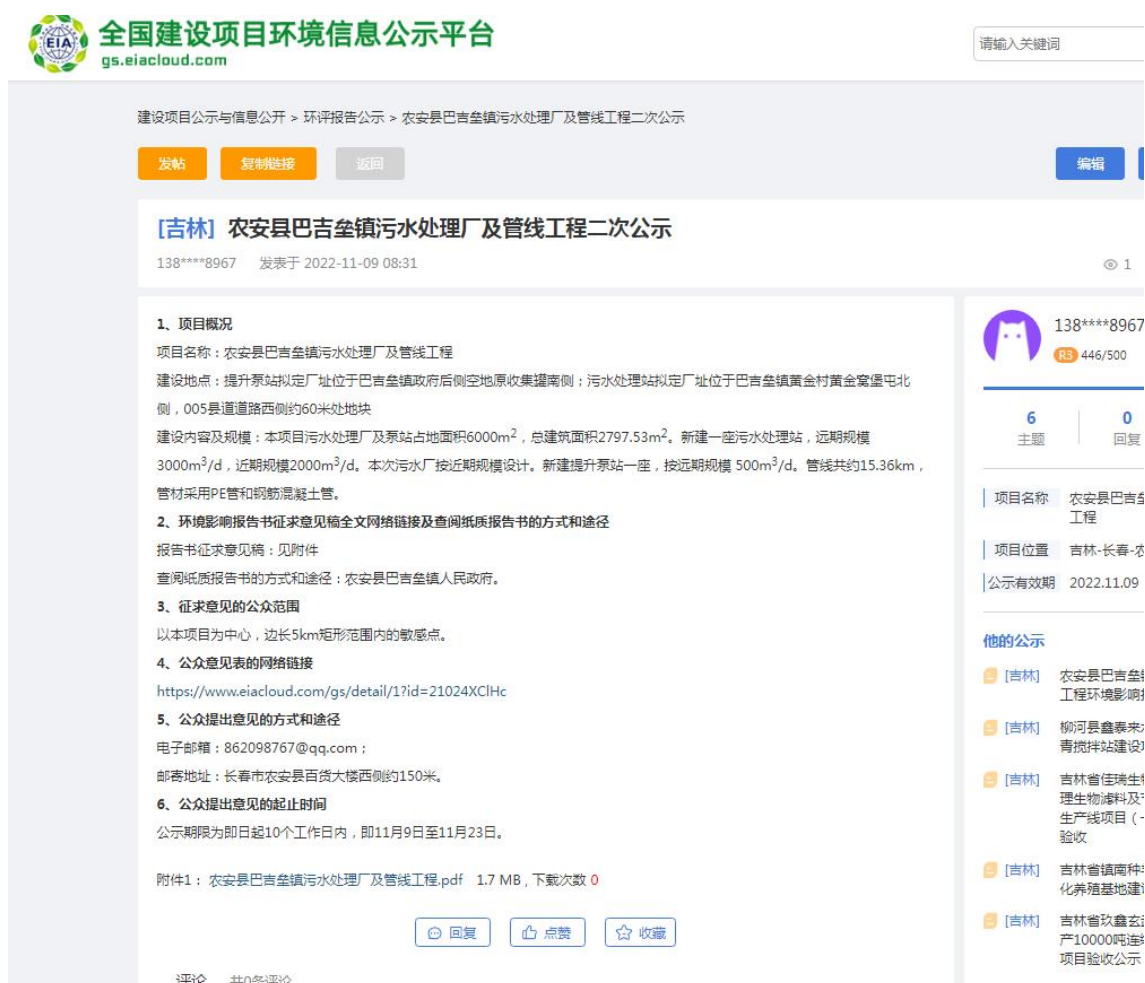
EIA 全国建设项目环境信息公示平台
gs.eiacloud.com

请输入关键词

建设项目公示与信息公开 > 环评报告公示 > 农安县巴吉垒镇污水处理厂及管线工程二次公示

发帖 复制链接 返回

编辑

[吉林] 农安县巴吉垒镇污水处理厂及管线工程二次公示

138****8967 发表于 2022-11-09 08:31

1

1、项目概况

项目名称：农安县巴吉垒镇污水处理厂及管线工程

建设地点：提升泵站拟定厂址位于巴吉垒镇政府后侧空地原收集罐南侧；污水处理站拟定厂址位于巴吉垒镇黄金村黄金窝堡屯北侧，005县道道路西侧约60米处地块

建设内容及规模：本项目污水处理厂及泵站占地面积6000m$^2$，总建筑面积2797.53m$^2$。新建一座污水处理站，远期规模3000m$^3$/d，近期规模2000m$^3$/d。本次污水厂按近期规模设计。新建提升泵站一座，按远期规模 500m$^3$/d。管线共约15.36km，管材采用PE管和钢筋混凝土管。

2、环境影响报告书征求意见稿全文网络链接及查阅纸质报告书的方式和途径

报告书征求意见稿：见附件

查阅纸质报告书的方式和途径：农安县巴吉垒镇人民政府。

3、征求意见的公众范围

以本项目为中心，边长5km矩形范围内的敏感点。

4、公众意见表的网络链接

https://www.eiacloud.com/gs/detail/1?id=21024XClHc

5、公众提出意见的方式和途径

电子邮箱：862098767@qq.com；

邮寄地址：长春市农安县百货大楼西侧约150米。

6、公众提出意见的起止时间

公示期限为即日起10个工作日内，即11月9日至11月23日。

附件1：农安县巴吉垒镇污水处理厂及管线工程.pdf 1.7 MB，下载次数 0

回复 点赞 收藏

评论 共0条评论

138****8967
R3 446/500

6 主题
0 回复

项目名称 农安县巴吉垒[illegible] 工程
项目位置 吉林-长春-农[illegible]
公示有效期 2022.11.09 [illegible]

他的公示

[吉林] 农安县巴吉垒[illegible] 工程环境影响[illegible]
[吉林] 柳河县鑫泰来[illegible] 青搅拌站建设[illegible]
[吉林] 吉林省佳瑞生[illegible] 理生物滤料及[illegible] 生产线项目（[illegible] 验收
[吉林] 吉林省镇南种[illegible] 化养殖基地建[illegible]
[吉林] 吉林省玖鑫玄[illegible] 产10000吨连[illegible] 项目验收公示